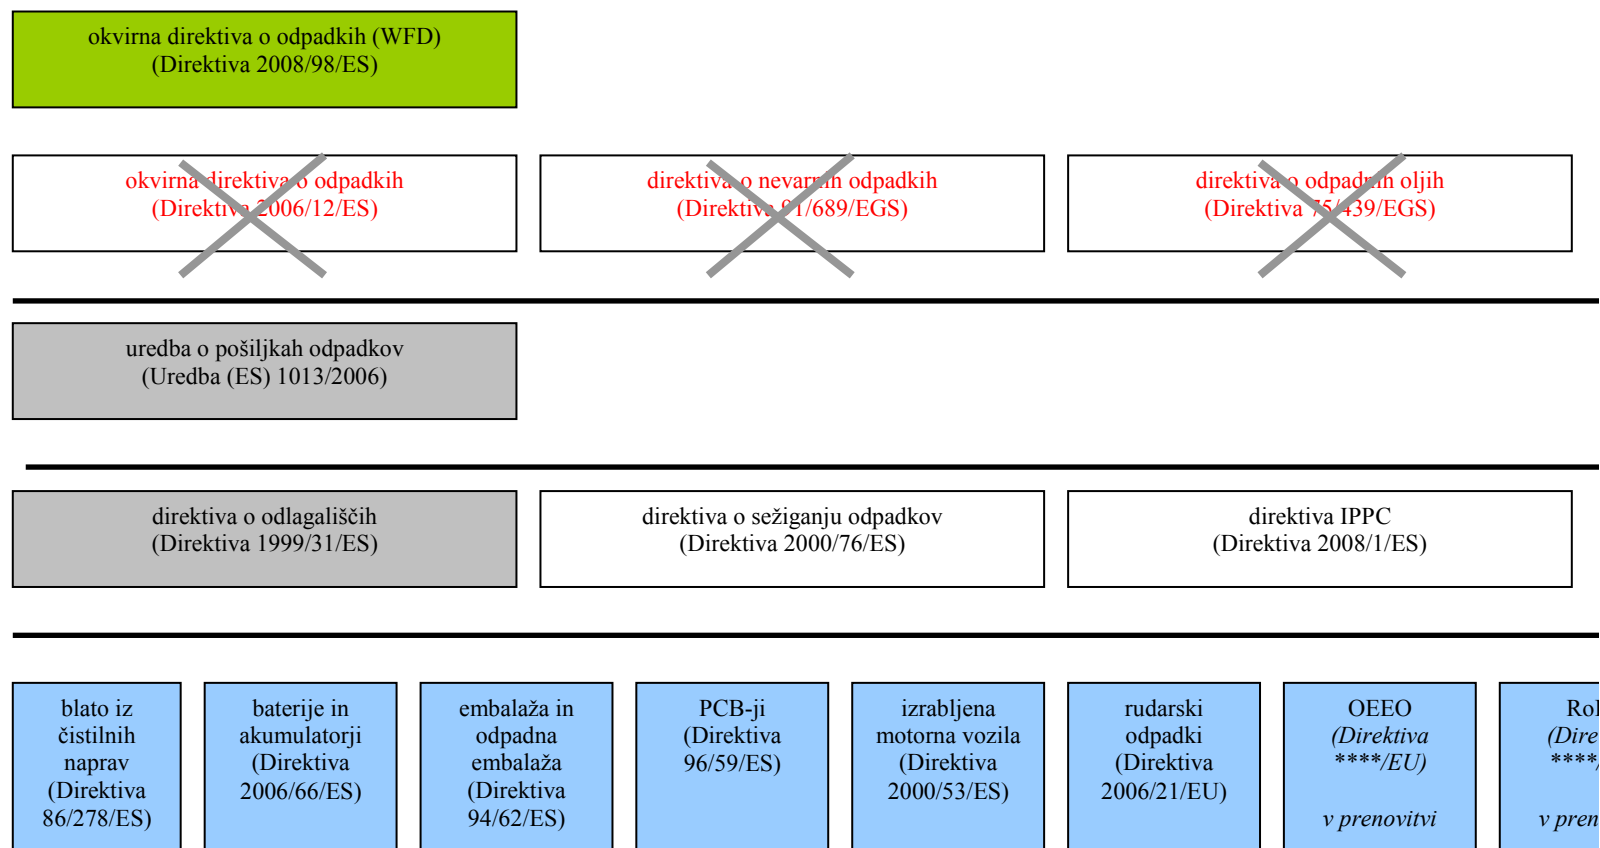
okvirna direktiva o odpadkih (WFD)
(Direktiva 2008/98/ES)

okvirna direktiva o odpadkih
(Direktiva 2006/12/ES)

direktiva o nevarnih odpadkih
(Direktiva 91/689/EGS)

direktiva o odpadnih oljih
(Direktiva 75/439/EGS)

uredba o pošiljkah odpadkov
(Uredba (ES) 1013/2006)

direktiva o odlagališčih
(Direktiva 1999/31/ES)

direktiva o sežiganju odpadkov
(Direktiva 2000/76/ES)

direktiva IPPC
(Direktiva 2008/1/ES)

blato iz čistilnih naprav (Direktiva 86/278/ES)

baterije in akumulatorji (Direktiva 2006/66/ES)

embalaža in odpadna embalaža (Direktiva 94/62/ES)

PCB-ji (Direktiva 96/59/ES)

izrabljena motorna vozila (Direktiva 2000/53/ES)

rudarski odpadki (Direktiva 2006/21/EU)

OEEO
*(Direktiva ****/EU)*

*v prenovitvi*

Ro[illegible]
*(Dire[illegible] ****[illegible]*

*v pren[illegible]*